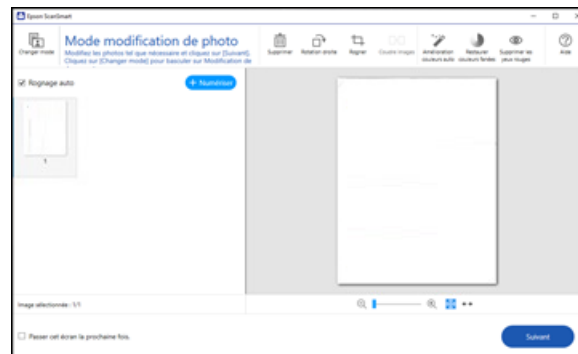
Epson ScanSmart

Changer mode

Mode modification de photo

Modifiez les photos tel que nécessaire et cliquez sur [Suivant]. Cliquez sur [Changer mode] pour basculer sur Modification de

Supprimer

Rotation droite

Rogner

Coudre images

Amélioration couleurs auto

Restaurer couleurs fanées

Supprimer les yeux rouges

Aide

Rognage auto

+ Numériser

1

Image sélectionnée : 1/1

Passer cet écran la prochaine fois.

Suivant